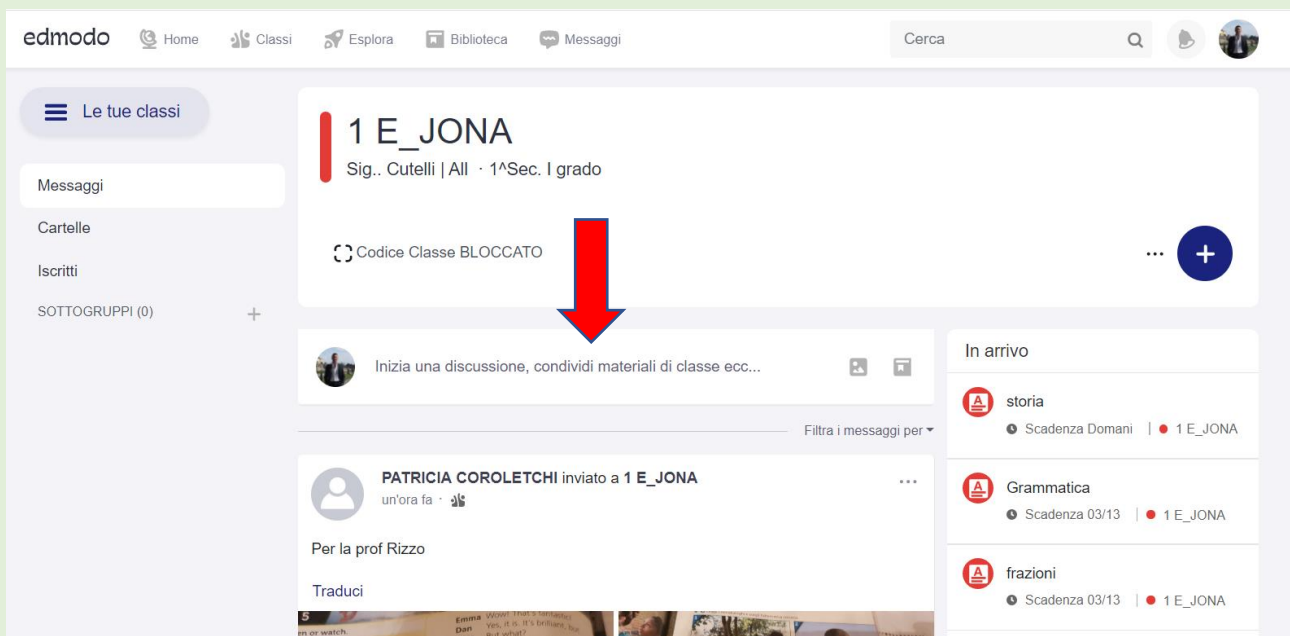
edmodo Home Classi Esplora Biblioteca Messaggi

Cerca

Le tue classi

Messaggi
Cartelle
Iscritti
SOTTOGRUPPI (0) +

1 E_JONA
Sig.. Cutelli | All · 1^Sec. I grado

Codice Classe BLOCCATO

...

+

Inizia una discussione, condividi materiali di classe ecc...

Filtra i messaggi per

PATRICIA COROLETCHI inviato a 1 E_JONA
un'ora fa ·

...

Per la prof Rizzo

Traduci

In arrivo

storia
Scadenza Domani | 1 E_JONA

Grammatica
Scadenza 03/13 | 1 E_JONA

frazioni
Scadenza 03/13 | 1 E_JONA